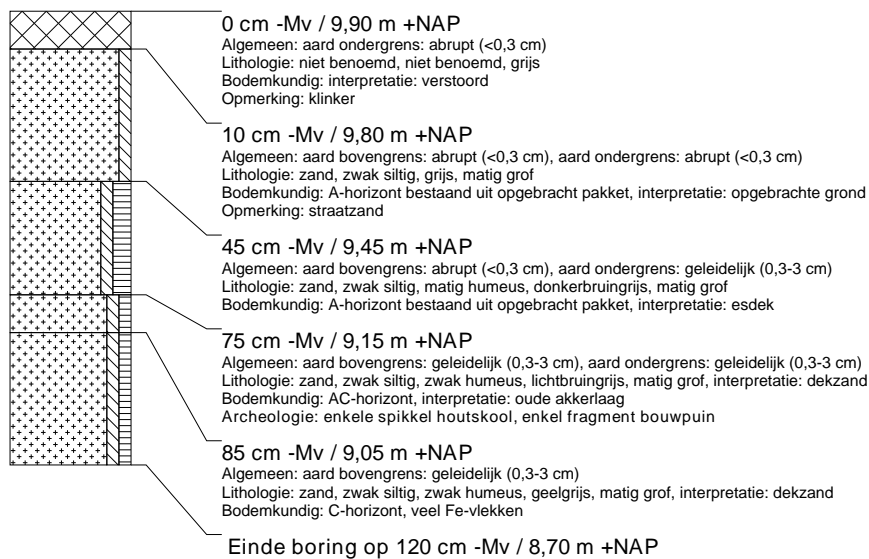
0 cm -Mv / 9,90 m +NAP
Algemeen: aard ondergrens: abrupt (<0,3 cm)
Lithologie: niet benoemd, niet benoemd, grijs
Bodemkundig: interpretatie: verstoord
Opmerking: klinker

10 cm -Mv / 9,80 m +NAP
Algemeen: aard bovengrens: abrupt (<0,3 cm), aard ondergrens: abrupt (<0,3 cm)
Lithologie: zand, zwak siltig, grijs, matig grof
Bodemkundig: A-horizont bestaand uit opgebracht pakket, interpretatie: opgebrachte grond
Opmerking: straatzand

45 cm -Mv / 9,45 m +NAP
Algemeen: aard bovengrens: abrupt (<0,3 cm), aard ondergrens: geleidelijk (0,3-3 cm)
Lithologie: zand, zwak siltig, matig humeus, donkerbruingrijs, matig grof
Bodemkundig: A-horizont bestaand uit opgebracht pakket, interpretatie: esdek

75 cm -Mv / 9,15 m +NAP
Algemeen: aard bovengrens: geleidelijk (0,3-3 cm), aard ondergrens: geleidelijk (0,3-3 cm)
Lithologie: zand, zwak siltig, zwak humeus, lichtbruingrijs, matig grof, interpretatie: dekzand
Bodemkundig: AC-horizont, interpretatie: oude akkerlaag
Archeologie: enkele spikkel houtskool, enkel fragment bouwpuin

85 cm -Mv / 9,05 m +NAP
Algemeen: aard bovengrens: geleidelijk (0,3-3 cm)
Lithologie: zand, zwak siltig, zwak humeus, geelgrijs, matig grof, interpretatie: dekzand
Bodemkundig: C-horizont, veel Fe-vlekken

Einde boring op 120 cm -Mv / 8,70 m +NAP